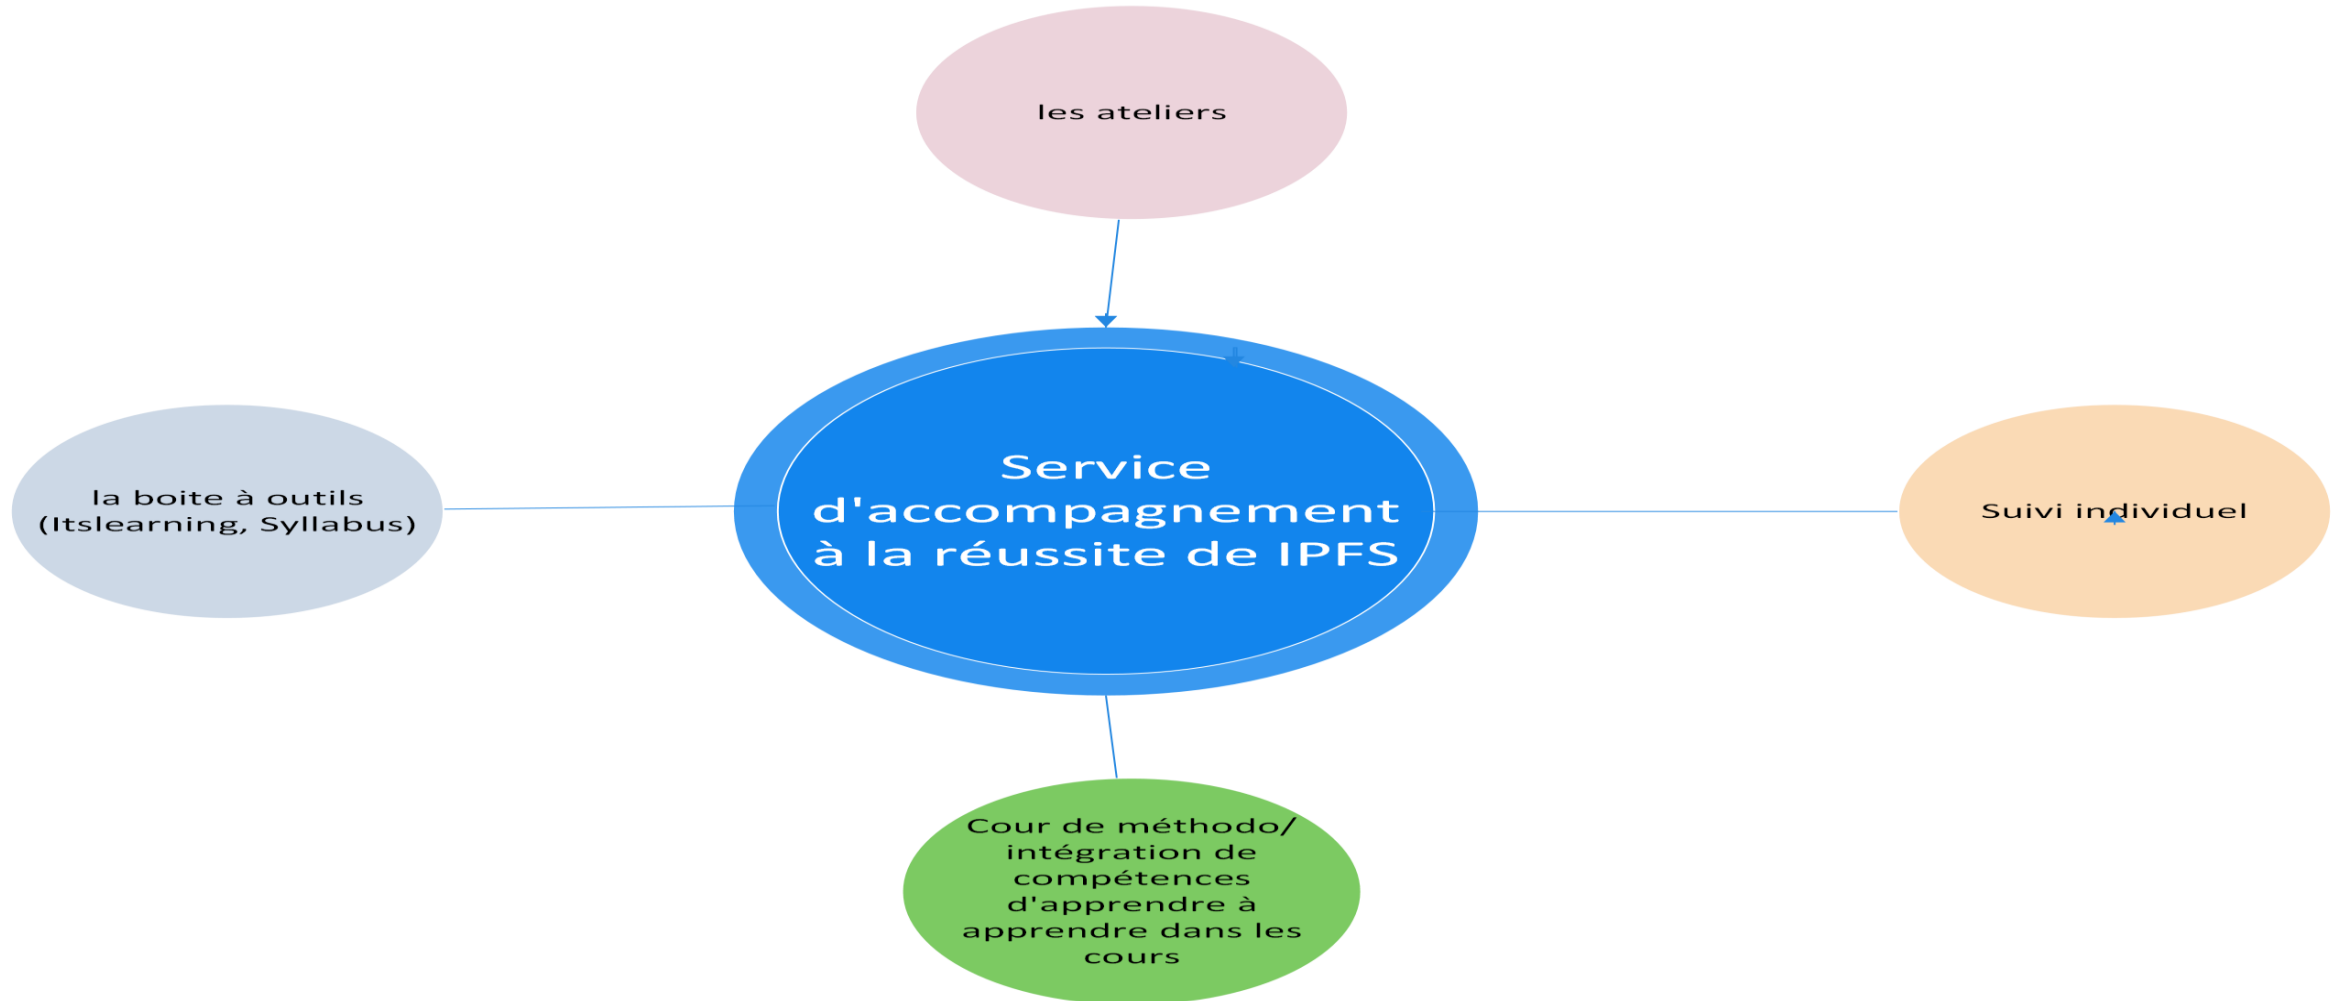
les ateliers

la boite à outils (Itslearning, Syllabus)

Service d'accompagnement à la réussite de IPFS

Suivi individuel

Cour de méthodo/ intégration de compétences d'apprendre à apprendre dans les cours